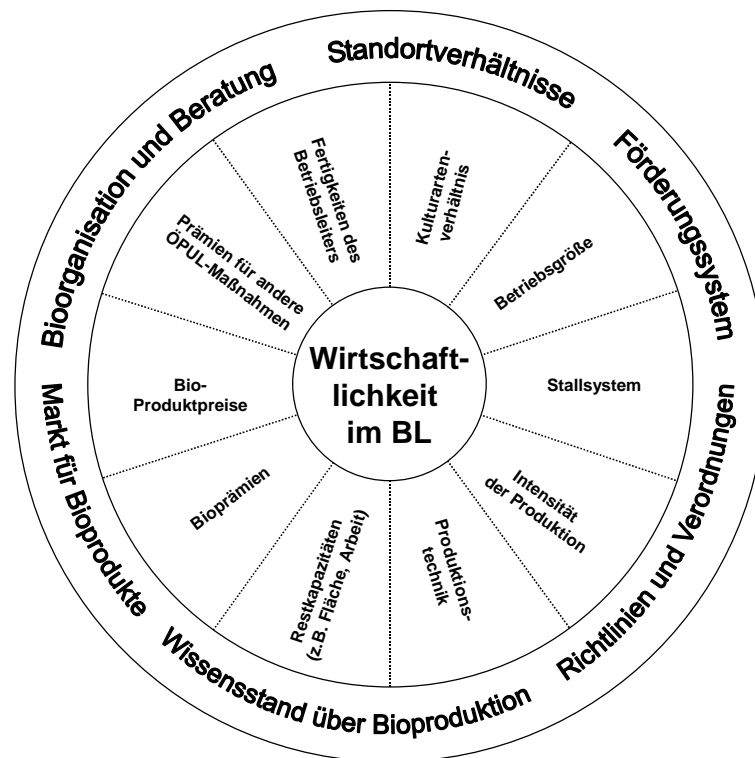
Wirtschaftlichkeit im BL

Fertigkeiten des Betriebsleiters

Kulturartenverhältnis

Betriebsgröße

Stallsystem

Intensität der Produktion

Produktionstechnik

Restkapazitäten (z.B. Fläche, Arbeit)

Bioprämien

Bio-Produktpreise

Prämien für andere ÖPUL-Maßnahmen

Standortverhältnisse

Förderungssystem

Richtlinien und Verordnungen

Wissensstand über Bioproduktion

Markt für Bioprodukte

Bioorganisation und Beratung